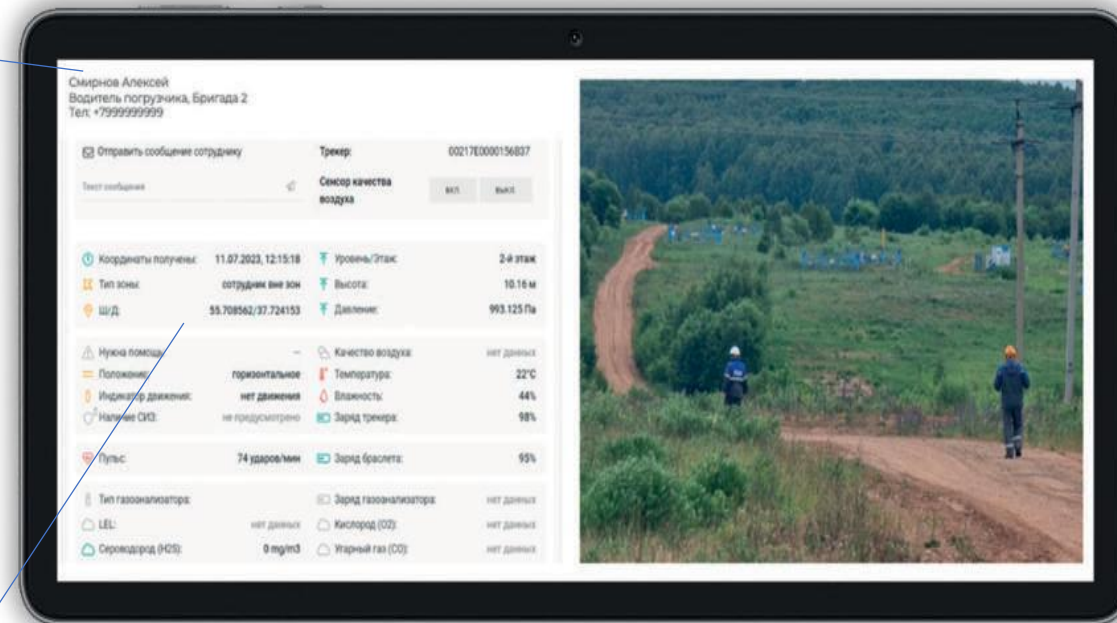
Смирнов Алексей
Водитель погрузчика, Бригада 2
Тел: +7999999999

Отправить сообщение сотруднику

Текст сообщения

Трекер: 00217E0000156837

Сенсор качества воздуха ВКЛ ВЫКЛ

| | | | |
|---|---|---|---|
| Координаты получены: | 11.07.2023, 12:15:18 | Уровень/Этаж: | 2-й этаж |
| Тип зоны: | сотрудник вне зон | Высота: | 10.16 м |
| Ш/Д: | 55.708562/37.724153 | Давление: | 993.125 Па |

| | | | |
|---|---|---|---|
| Нужна помощь: | — | Качество воздуха: | нет данных |
| Положение: | горизонтальное | Температура: | 22°C |
| Индикатор движения: | нет движения | Влажность: | 44% |
| Наличие СИЗ: | не предусмотрено | Заряд трекера: | 98% |

| | | | |
|---|---|---|---|
| Пульс: | 74 ударов/мин | Заряд браслета: | 95% |

| | | | |
|---|---|---|---|
| Тип газоанализатора: | | Заряд газоанализатора: | нет данных |
| LEL: | нет данных | Кислород (O2): | нет данных |
| Сероводород (H2S): | 0 mg/m3 | Угарный газ (CO): | нет данных |